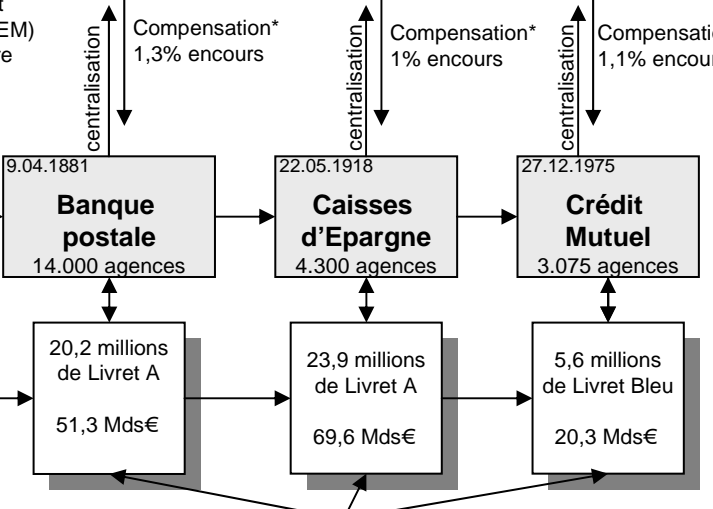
t
EM)
e

Compensation*
1,3% encours

centralisation

Compensation*
1% encours

centralisation

Compensatio
1,1% encour

centralisation

9.04.1881
**Banque postale**
14.000 agences

22.05.1918
**Caisses d'Epargne**
4.300 agences

27.12.1975
**Crédit Mutuel**
3.075 agences

20,2 millions de Livret A

51,3 Mds€

23,9 millions de Livret A

69,6 Mds€

5,6 millions de Livret Bleu

20,3 Mds€